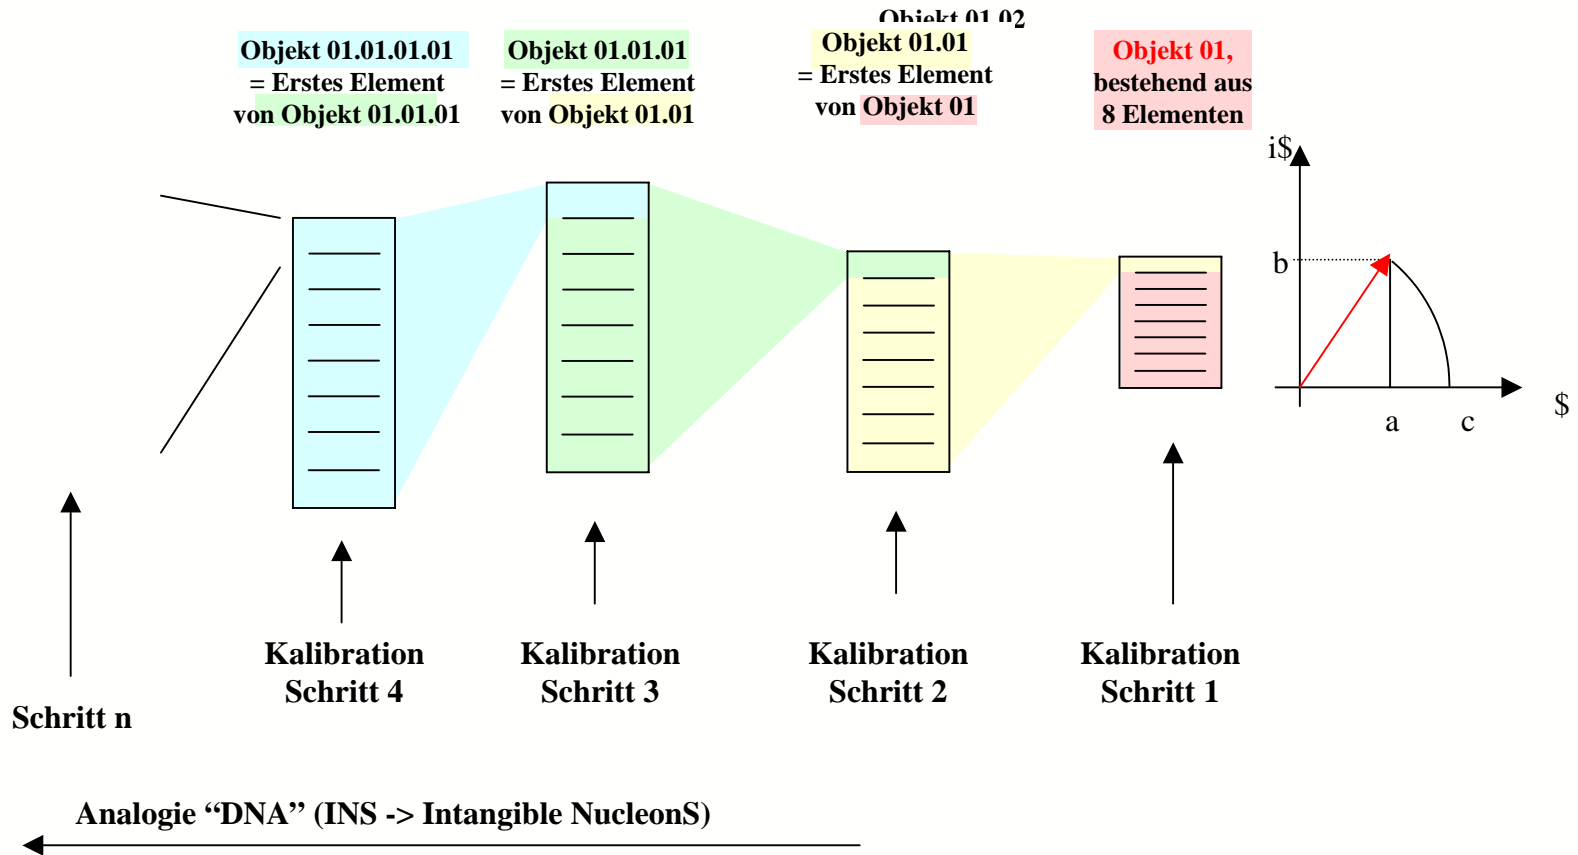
Objekt 01.01.01.01
= Erstes Element
von Objekt 01.01.01

Objekt 01.01.01
= Erstes Element
von Objekt 01.01

Objekt 01.02
Objekt 01.01
= Erstes Element
von Objekt 01

Objekt 01,
bestehend aus
8 Elementen

i$
b
a
c
$

Schritt n

Kalibration
Schritt 4

Kalibration
Schritt 3

Kalibration
Schritt 2

Kalibration
Schritt 1

Analogie “DNA” (INS -> Intangible NucleonS)